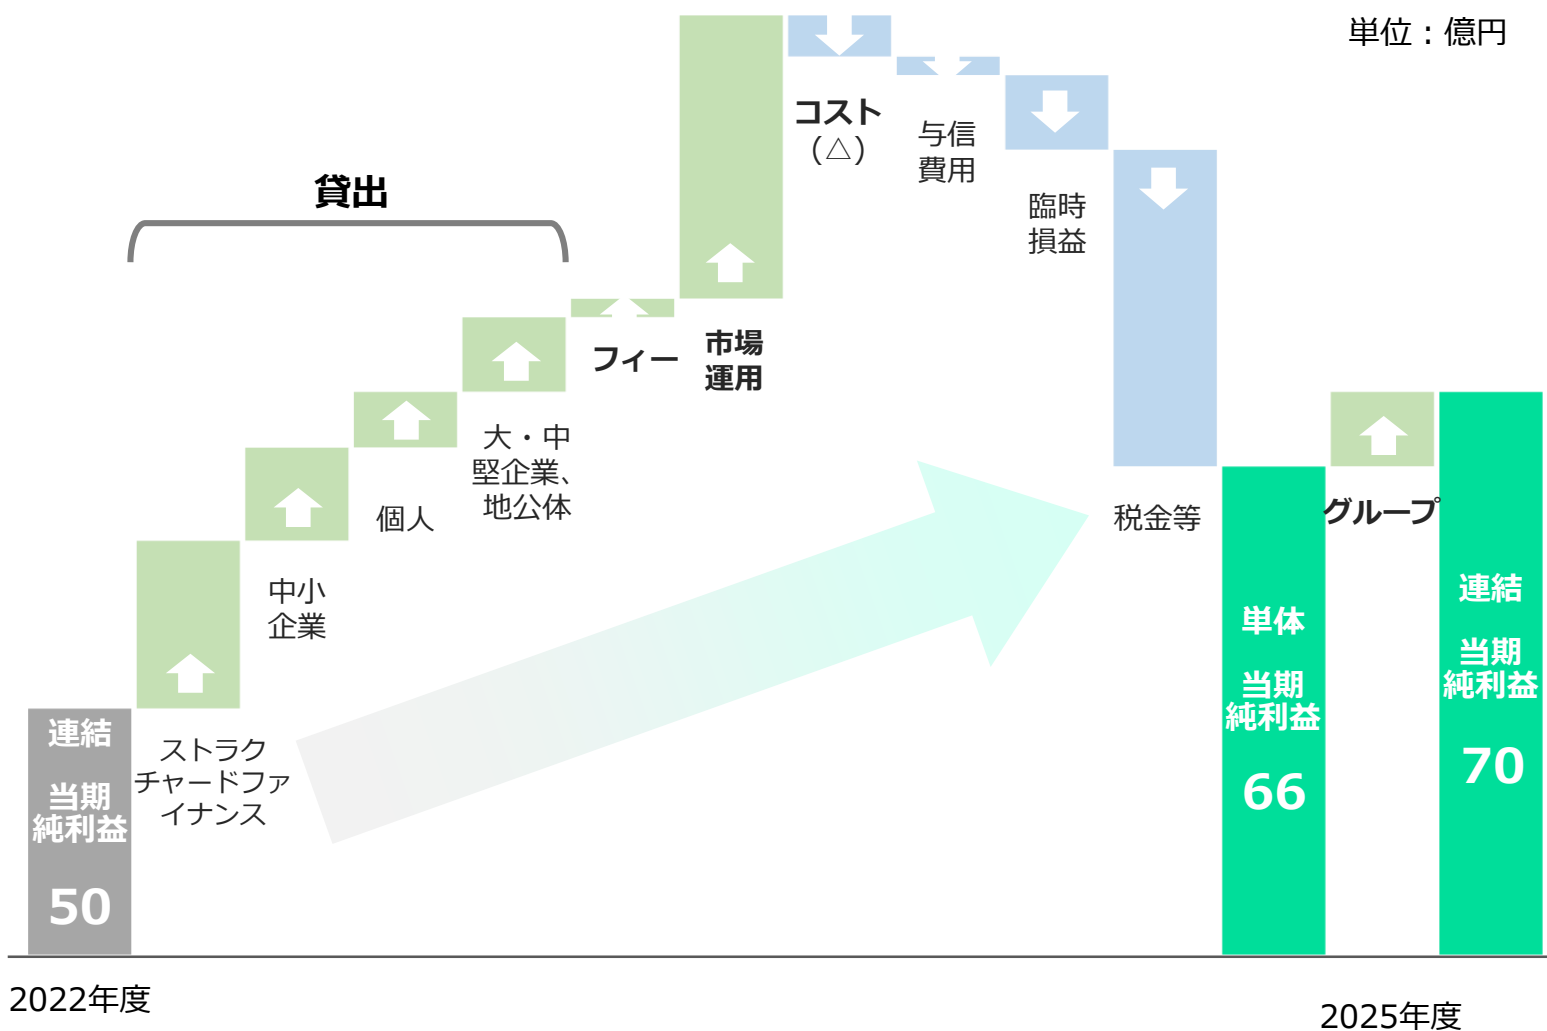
単位：億円

貸出

連結
当期
純利益
50

ストラクチャードファイナンス

中小企業

個人

大・中堅企業、地公体

フィー

市場運用

コスト（△）

与信費用

臨時損益

税金等

単体
当期
純利益
66

グループ

連結
当期
純利益
70

2022年度

2025年度